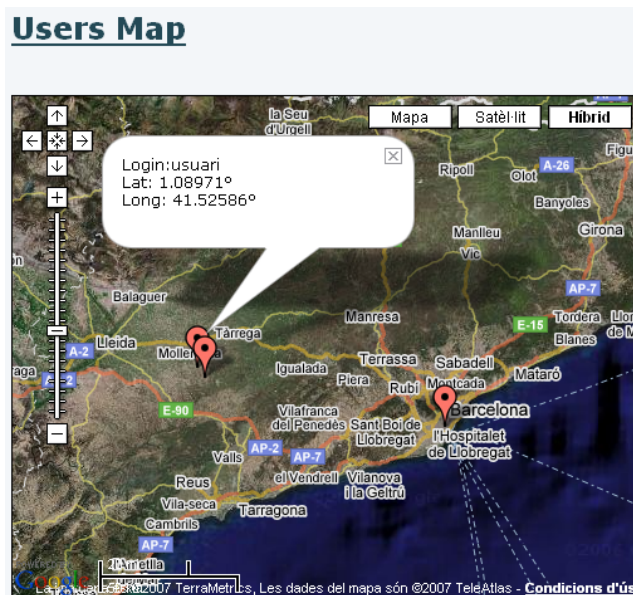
Users Map

Mapa
Satèl·lit
Híbrid

Login:usuari
Lat: 1.08971°
Long: 41.52586°

la Seu d'Urgell
Ripoll
Olot
A-26
Figu
Banyoles
Manlleu
Girona
Vic
Balaguer
AP-7
Tàrrega
Manresa
E-15
Tordera
Lleida
Blanes
A-2
Mollerussa
Terrassa
Sabadell
Igualada
Mataró
aga
Piera
Montcada
Rubí
A-2
Barcelona
E-90
Vilafranca del Penedès
Sant Boi de Llobregat
l'Hospitalet de Llobregat
AP-2
Valls
AP-7
el Vendrell
Vilanova i la Geltrú
Reus
Vila-seca
Tarragona
Cambrils
AP-7
l'Ametlla
Google
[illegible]2007 TerraMetrics, Les dades del mapa són ©2007 TeleAtlas - Condicions d'ús